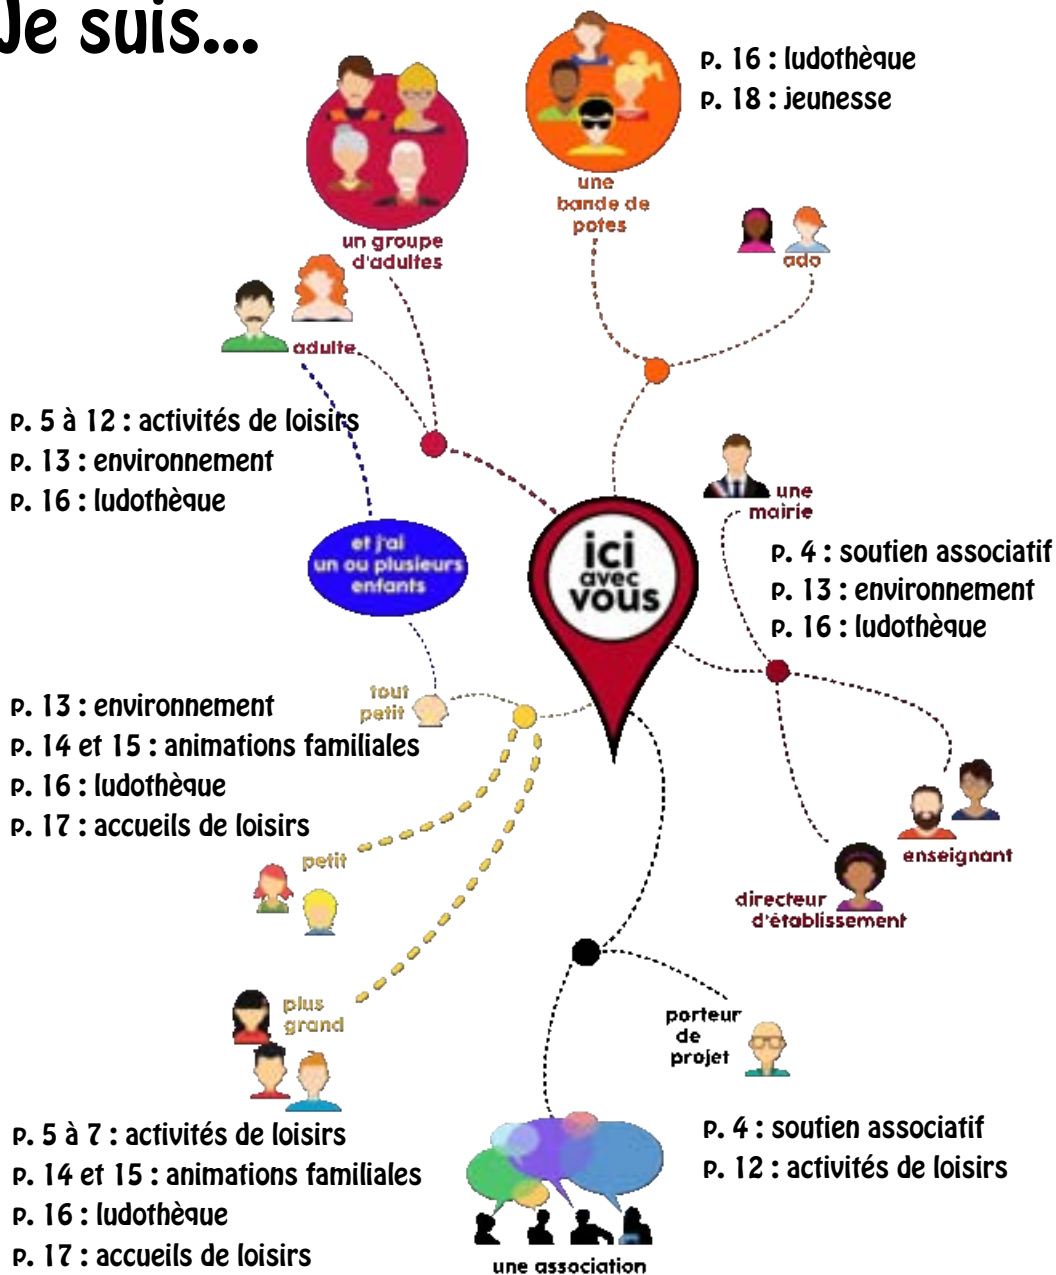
Je suis...

un groupe d'adultes

une bande de potes

p. 16 : ludothèque
p. 18 : jeunesse

ado

adulte

p. 5 à 12 : activités de loisirs
p. 13 : environnement
p. 16 : ludothèque

et j'ai un ou plusieurs enfants

ici avec vous

une mairie

p. 4 : soutien associatif
p. 13 : environnement
p. 16 : ludothèque

tout petit

p. 13 : environnement
p. 14 et 15 : animations familiales
p. 16 : ludothèque
p. 17 : accueils de loisirs

petit

enseignant

directeur d'établissement

plus grand

porteur de projet

p. 5 à 7 : activités de loisirs
p. 14 et 15 : animations familiales
p. 16 : ludothèque
p. 17 : accueils de loisirs

p. 4 : soutien associatif
p. 12 : activités de loisirs

une association